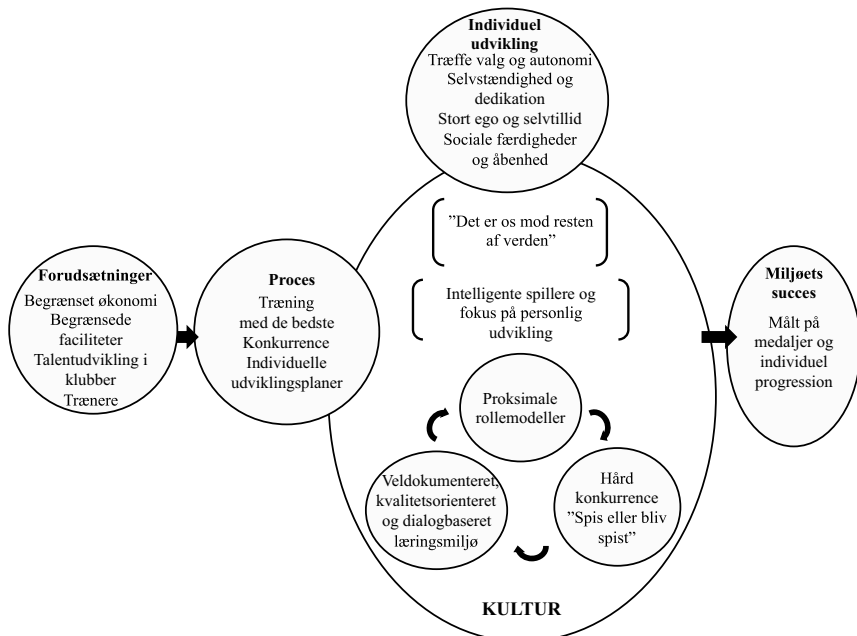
**Individuel udvikling**
Træffe valg og autonomi
Selvstændighed og dedikation
Stort ego og selvtillid
Sociale færdigheder og åbenhed

**Forudsætninger**
Begrænset økonomi
Begrænsede faciliteter
Talentudvikling i klubber
Trænere

**Proces**
Træning med de bedste
Konkurrence
Individuelle udviklingsplaner

”Det er os mod resten af verden”

Intelligente spillere og fokus på personlig udvikling

Proksimale rollemodeller

Hård konkurrence ”Spis eller bliv spist”

Veldokumenteret, kvalitetsorienteret og dialogbaseret læringsmiljø

**KULTUR**

**Miljøets succes**
Målt på medaljer og individuel progression